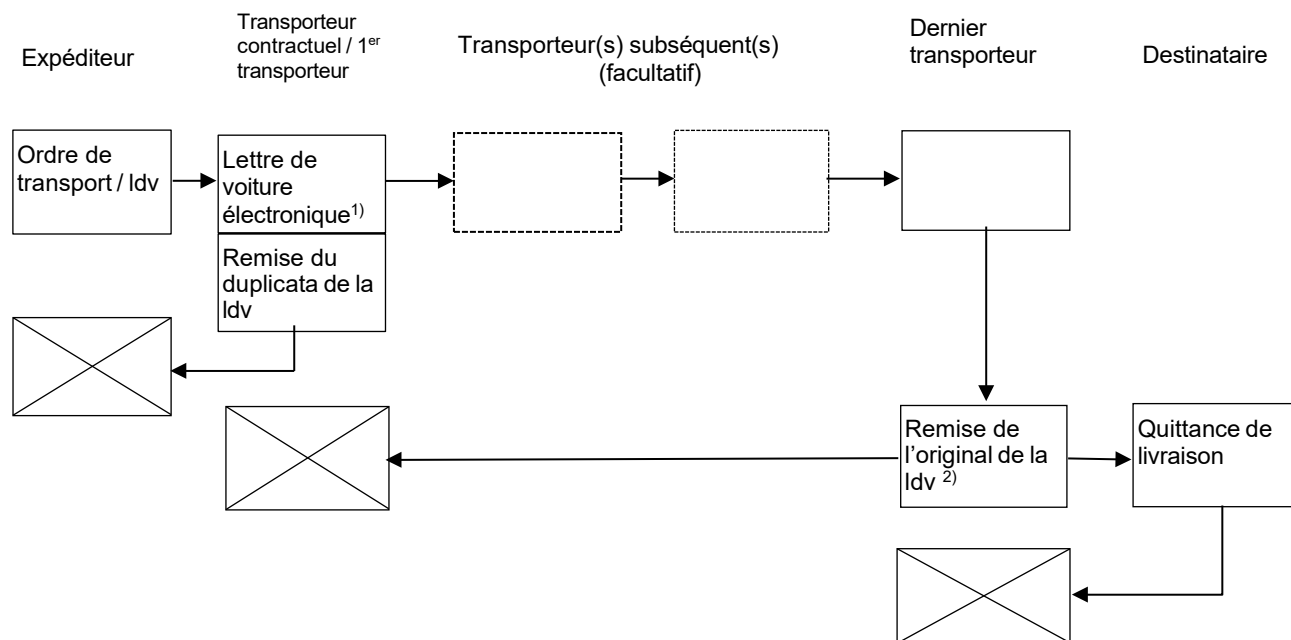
Expéditeur

Transporteur contractuel / 1$^{er}$ transporteur

Transporteur(s) subséquent(s) (facultatif)

Dernier transporteur

Destinataire

Ordre de transport / ldv

Lettre de voiture électronique$^{1)}$

Remise du duplicata de la ldv

Remise de l'original de la ldv $^{2)}$

Quittance de livraison